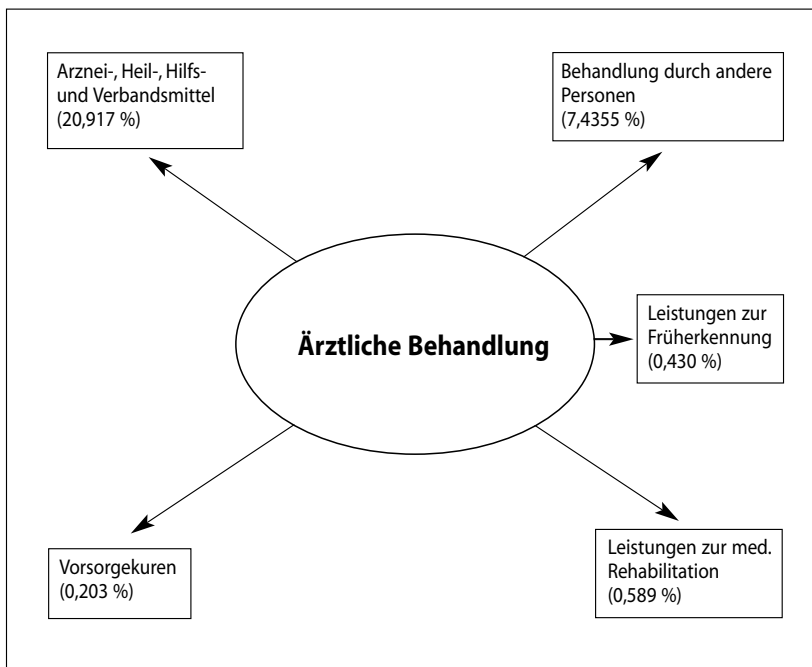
Arznei-, Heil-, Hilfs- und Verbandsmittel (20,917 %)

Behandlung durch andere Personen (7,4355 %)

Ärztliche Behandlung

Leistungen zur Früherkennung (0,430 %)

Vorsorgekuren (0,203 %)

Leistungen zur med. Rehabilitation (0,589 %)